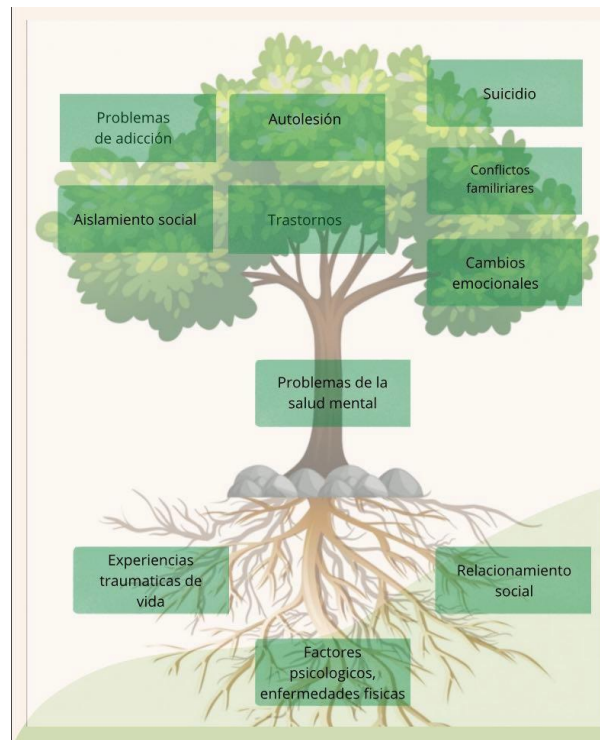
Problemas de adicción

Autolesión

Suicidio

Conflictos familiriares

Aislamiento social

Trastornos

Cambios emocionales

Problemas de la salud mental

Experiencias traumaticas de vida

Relacionamiento social

Factores psicologicos, enfermedades fisicas